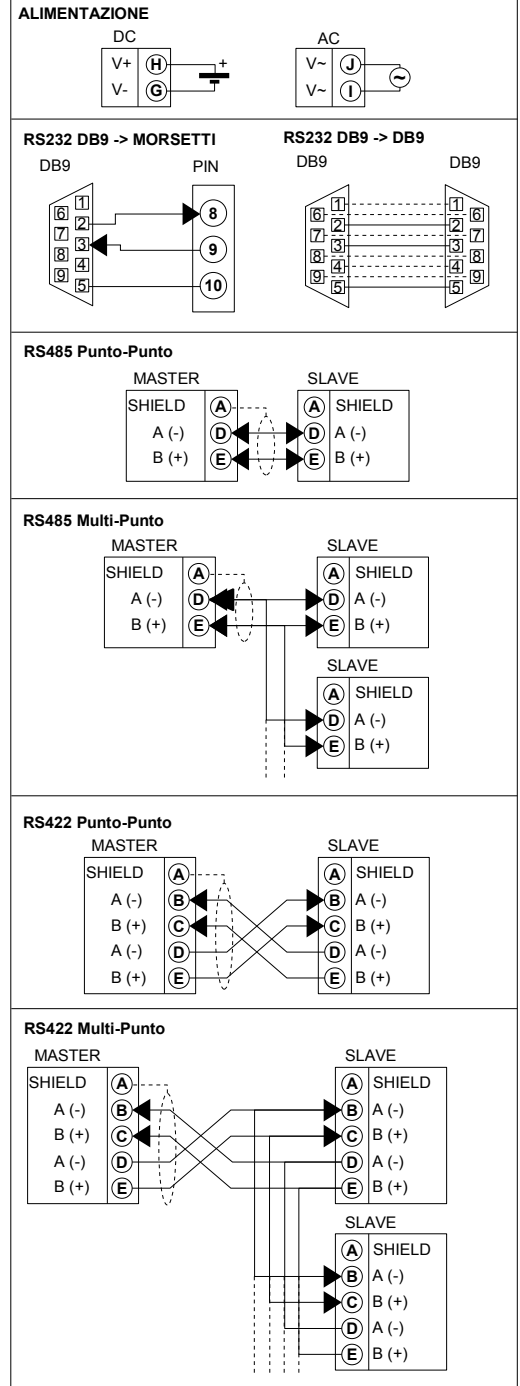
ALIMENTAZIONE

DC
V+ H
V- G
+

AC
V~ J
V~ I
~

RS232 DB9 -> MORSETTI
DB9
PIN
1 6 2 7 3 8 4 9 5
8
9
10

RS232 DB9 -> DB9
DB9
DB9
1 6 2 7 3 8 4 9 5
1 6 2 7 3 8 4 9 5

RS485 Punto-Punto
MASTER
SHIELD A
A (-) D
B (+) E
SLAVE
A SHIELD
D A (-)
E B (+)

RS485 Multi-Punto
MASTER
SHIELD A
A (-) D
B (+) E
SLAVE
A SHIELD
D A (-)
E B (+)
SLAVE
A SHIELD
D A (-)
E B (+)

RS422 Punto-Punto
MASTER
SHIELD A
A (-) B
B (+) C
A (-) D
B (+) E
SLAVE
A SHIELD
B A (-)
C B (+)
D A (-)
E B (+)

RS422 Multi-Punto
MASTER
SHIELD A
A (-) B
B (+) C
A (-) D
B (+) E
SLAVE
A SHIELD
B A (-)
C B (+)
D A (-)
E B (+)
SLAVE
A SHIELD
B A (-)
C B (+)
D A (-)
E B (+)